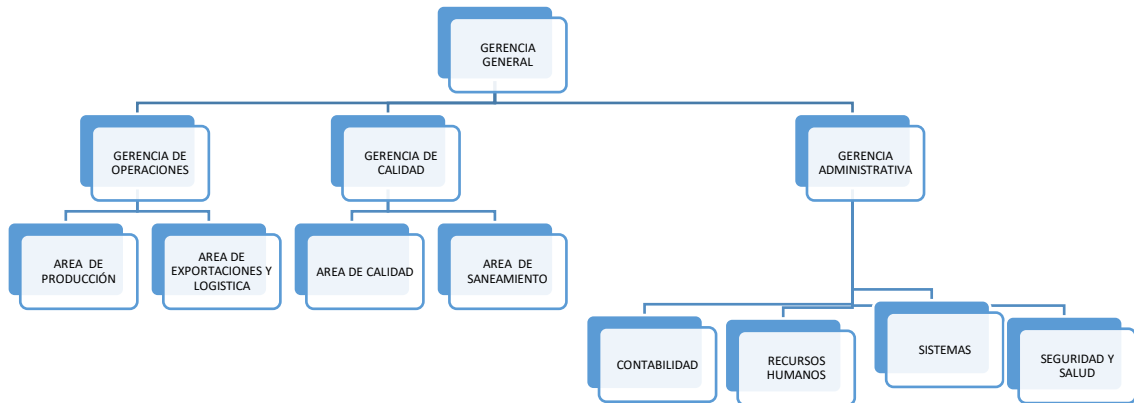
GERENCIA GENERAL

GERENCIA DE OPERACIONES

GERENCIA DE CALIDAD

GERENCIA ADMINISTRATIVA

AREA DE PRODUCCIÓN

AREA DE EXPORTACIONES Y LOGISTICA

AREA DE CALIDAD

AREA DE SANEAMIENTO

CONTABILIDAD

RECURSOS HUMANOS

SISTEMAS

SEGURIDAD Y SALUD